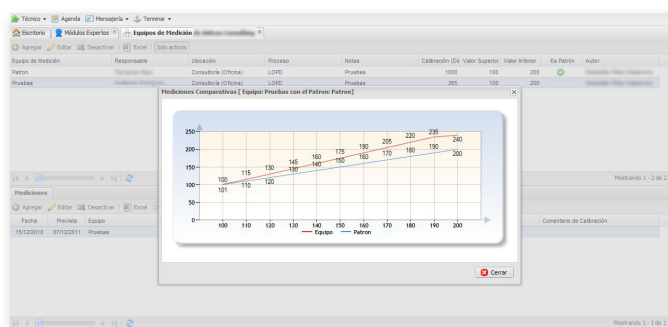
Técnico ▾ Agenda Mensajería ▾ Terminar ▾

Escritorio | Módulos Expertos × | Equipos de Medición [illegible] ×

Agregar | Editar | Desactivar | Excel | Sólo activos

| Equipo de Medición | Responsable | Ubicación | Proceso | Notas | Calibración (Dí | Valor Superior | Valor Inferior | Es Patrón | Autor |
|---|---|---|---|---|---|---|---|---|---|
| Patron | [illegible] | Consultoría (Oficina) | LOPD | Pruebas | 1000 | 100 | 200 | | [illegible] |
| Pruebas | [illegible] | Consultoría (Oficina) | LOPD | Pruebas | 365 | 100 | 200 | | |

Mostrando 1 - 2 de 2

Mediciones

Agregar | Editar | Desactivar | Excel

| Fecha | Prevista | Equipo | Comentario de Calibración |
|---|---|---|---|
| 15/12/2010 | 07/12/2011 | Pruebas | |

Mostrando 1 - 1 de 1

Mediciones Comparativas [ Equipo: Pruebas con el Patron: Patron]

250
200
150
100
50
0

100 115 130 145 160 175 190 205 220 235 240
101 110 120 130 140 150 160 170 180 190 200

100 110 120 130 140 150 160 170 180 190 200

— Equipo — Patron

Cerrar